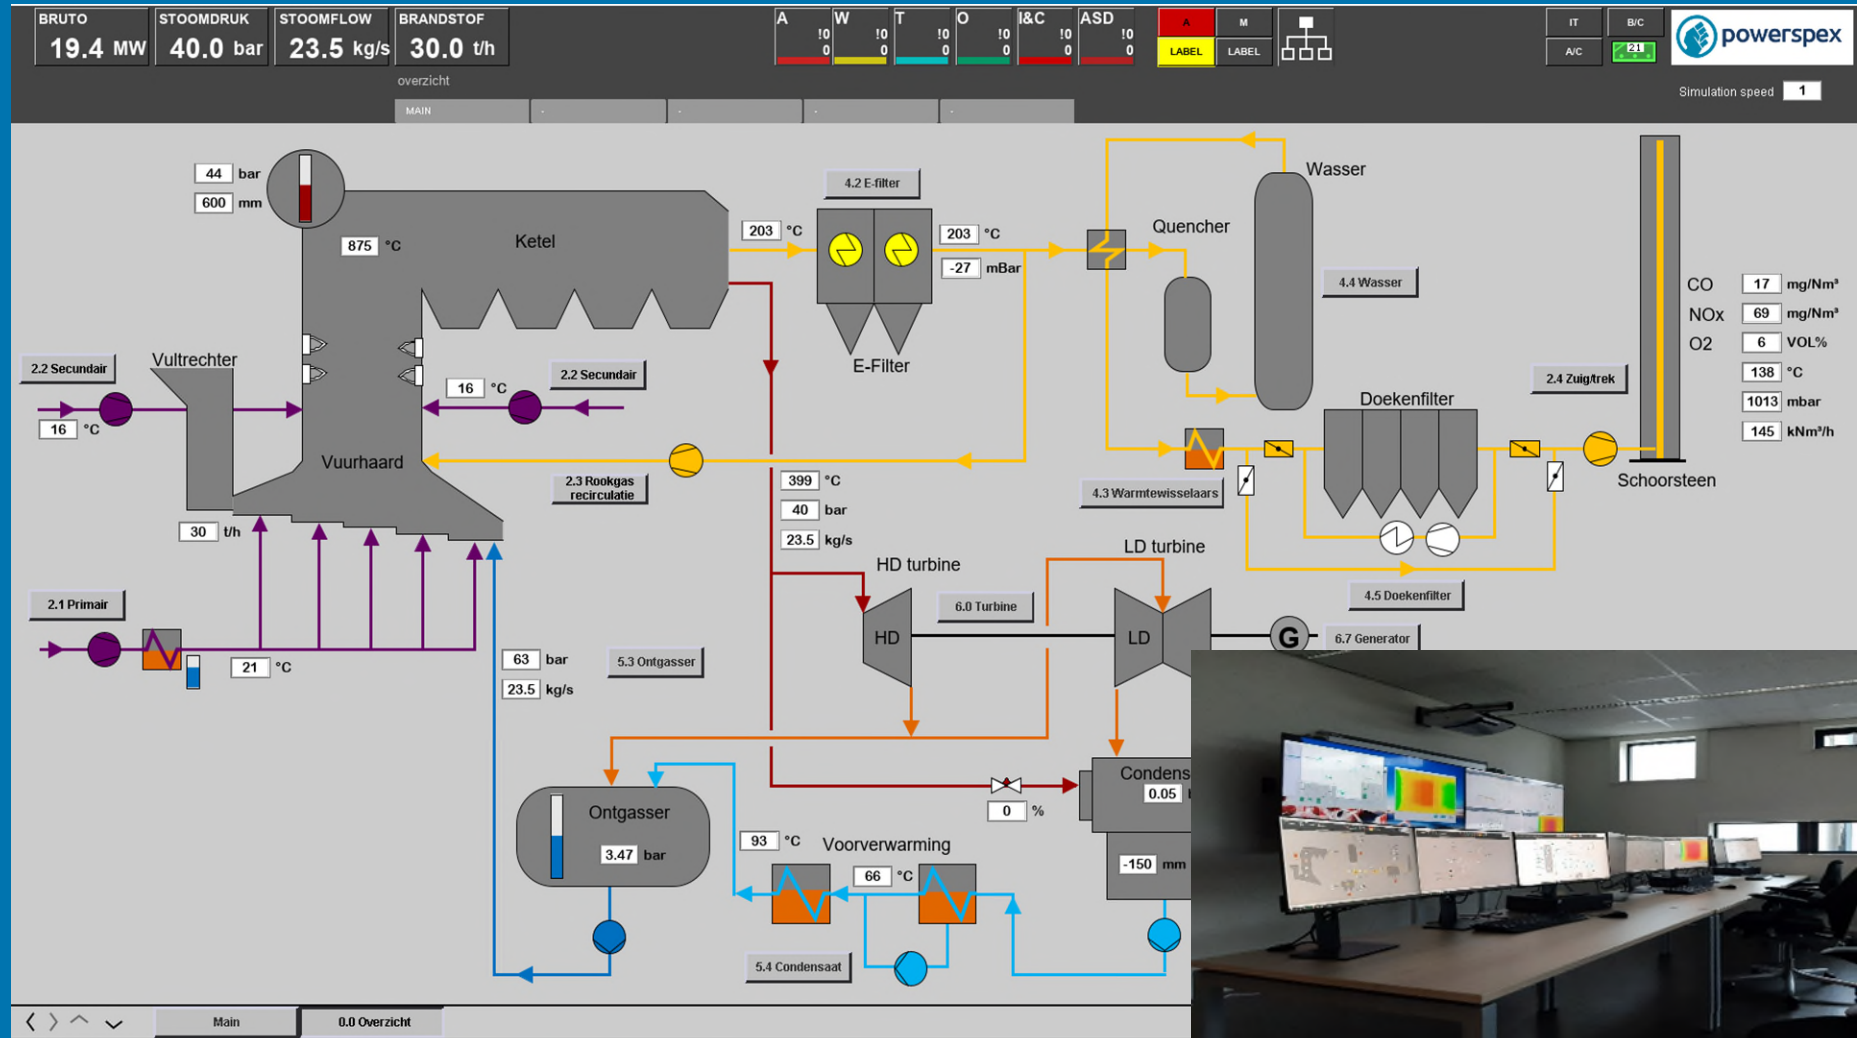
BRUTO 19.4 MW
STOOMDRUK 40.0 bar
STOOMFLOW 23.5 kg/s
BRANDSTOF 30.0 t/h
overzicht

A !0 0
W !0 0
T !0 0
O !0 0
I&C !0 0
ASD !0 0

A
M
LABEL
LABEL

IT
B/C
A/C
21

powerspex

Simulation speed 1

MAIN
-
-
-
-

44 bar
600 mm
875 °C
Ketel
203 °C
4.2 E-filter
203 °C
-27 mBar
Quencher
Wasser
4.4 Wasser
CO 17 mg/Nm³
NOx 69 mg/Nm³
O2 6 VOL%
138 °C
1013 mbar
145 kNm³/h
2.4 Zuigtrek
2.2 Secundair
Vultrechter
2.2 Secundair
16 °C
E-Filter
Doekenfilter
16 °C
Vuurhaard
2.3 Rookgas recirculatie
399 °C
40 bar
23.5 kg/s
4.3 Warmtewisselaars
Schoorsteen
30 t/h
HD turbine
LD turbine
4.5 Doekenfilter
2.1 Primair
6.0 Turbine
HD
LD
G
6.7 Generator
21 °C
63 bar
23.5 kg/s
5.3 Ontgasser
Condens
0.05
0 %
Ontgasser
3.47 bar
93 °C
Voorverwarming
66 °C
-150 mm
5.4 Condensaat

Main
0.0 Overzicht